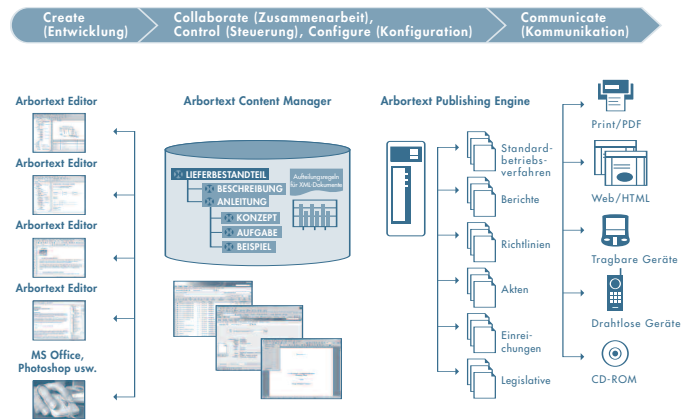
Create (Entwicklung)

Collaborate (Zusammenarbeit), Control (Steuerung), Configure (Konfiguration)

Communicate (Kommunikation)

Arbortext Editor

Arbortext Editor

Arbortext Editor

Arbortext Editor

MS Office, Photoshop usw.

Arbortext Content Manager

LIEFERBESTANDTEIL
BESCHREIBUNG
ANLEITUNG
KONZEPT
AUFGABE
BEISPIEL

Aufteilungsregeln für XML-Dokumente

Arbortext Publishing Engine

Standardbetriebsverfahren

Berichte

Richtlinien

Akten

Einreichungen

Legislative

Print/PDF

Web/HTML

Tragbare Geräte

Drahtlose Geräte

CD-ROM